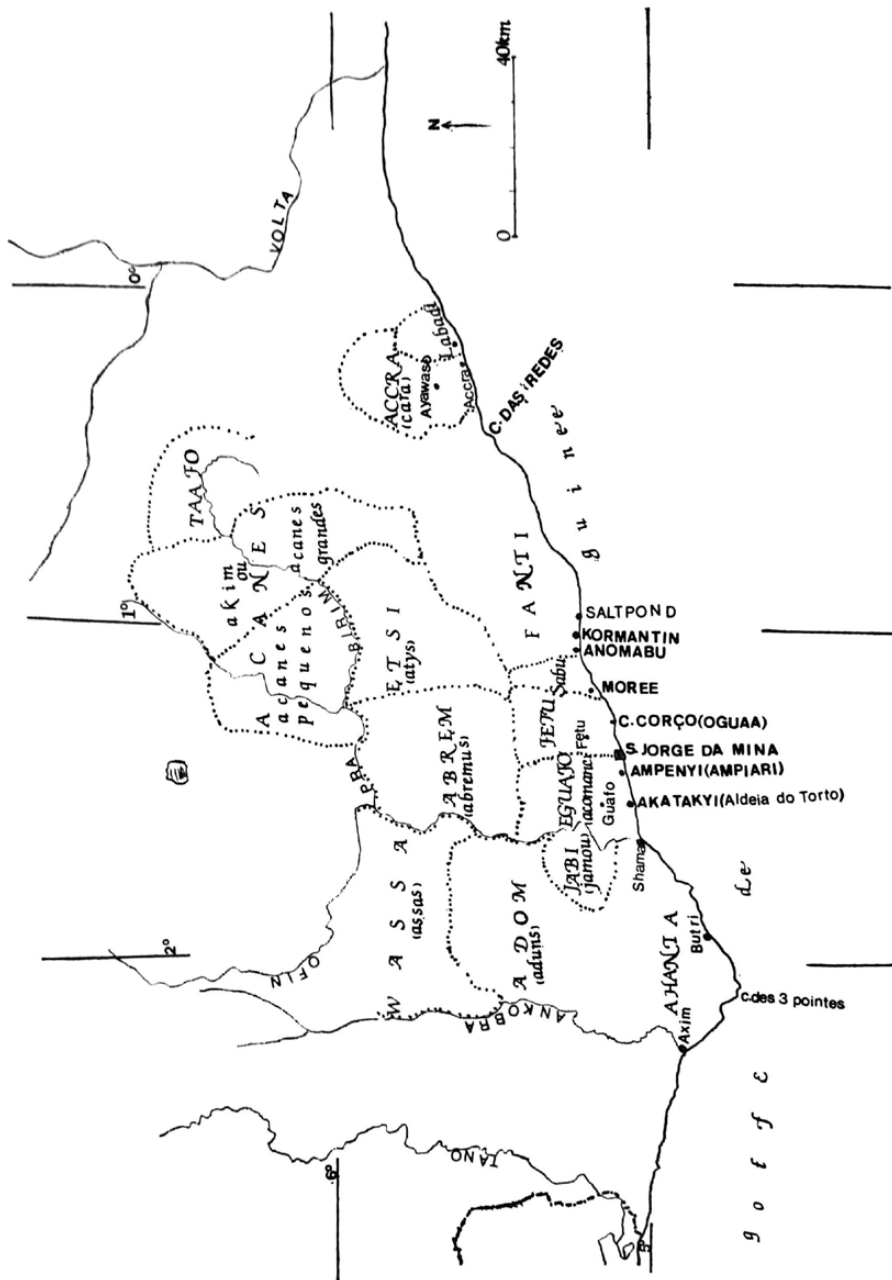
0
40km
N
VOLTA
0°
ACCRA
(cara)
Ayawaso
Labadi
Accra
C. DAS REDES
TAAFO
acanes
grandes
akim
ou
A C A N E S
acanes
pequenos
BIRIM
1°
ETSI
(atys)
FANTI
golfe de guinee
SALTPOND
KORMANTIN
ANOMABU
Sabu
MOREE
C. CORÇO (OGUAA)
JEFU
Fetu
S. JORGE DA MINA
AMPENYI (AMPIARI)
ABREM
(abremus)
EGUAFO
(acomane)
Guafo
AKATAKYI (Aldeia do Torto)
PRA
JABI
(jamou)
Shama
WASSA
(assas)
ADOM
(aduns)
2°
OFIN
AHANTA
Butri
C. des 3 pointes
ANKOBRA
Axim
TANO
3°